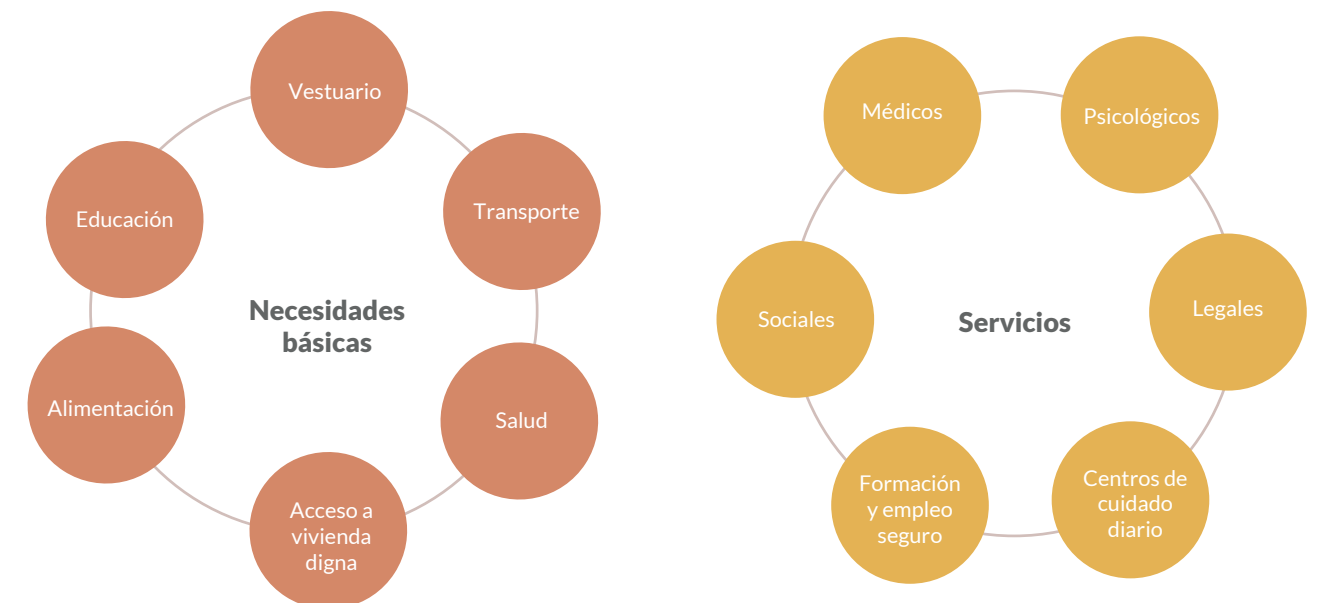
Necesidades básicas

Vestuario

Transporte

Salud

Acceso a vivienda digna

Alimentación

Educación

Servicios

Médicos

Psicológicos

Legales

Centros de cuidado diario

Formación y empleo seguro

Sociales